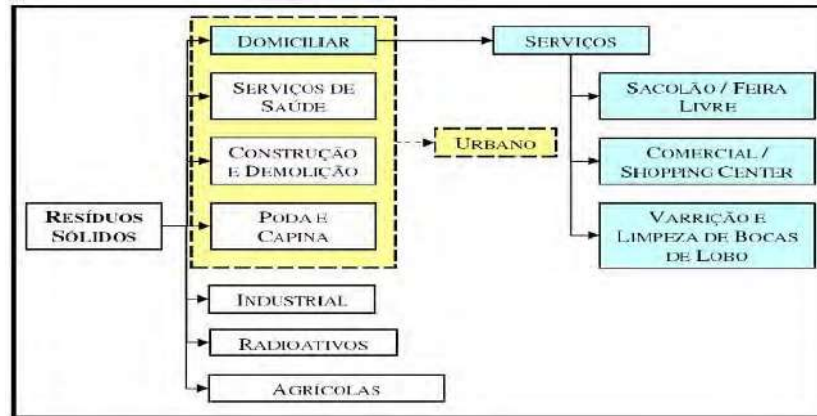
Resíduos Sólidos

Domiciliar

Serviços de Saúde

Construção e Demolição

Poda e Capina

Industrial

Radioativos

Agrícolas

Urbano

Serviços

Sacolão / Feira Livre

Comercial / Shopping Center

Varrição e Limpeza de Bocas de Lobo